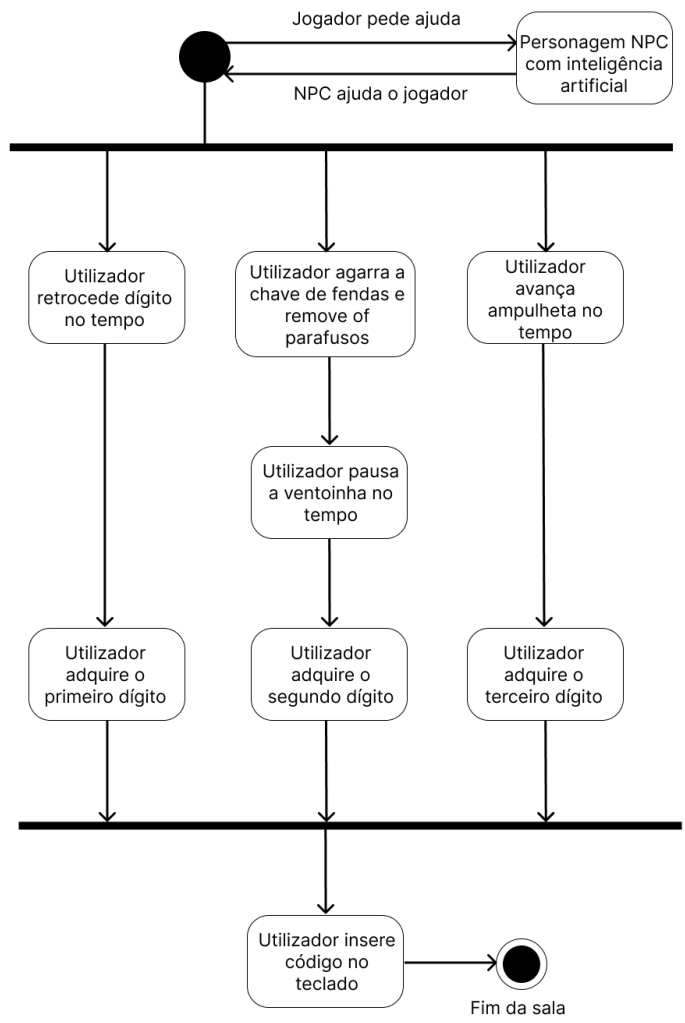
Jogador pede ajuda

Personagem NPC com inteligência artificial

NPC ajuda o jogador

Utilizador retrocede dígito no tempo

Utilizador agarra a chave de fendas e remove of parafusos

Utilizador avança ampulheta no tempo

Utilizador pausa a ventoinha no tempo

Utilizador adquire o primeiro dígito

Utilizador adquire o segundo dígito

Utilizador adquire o terceiro dígito

Utilizador insere código no teclado

Fim da sala